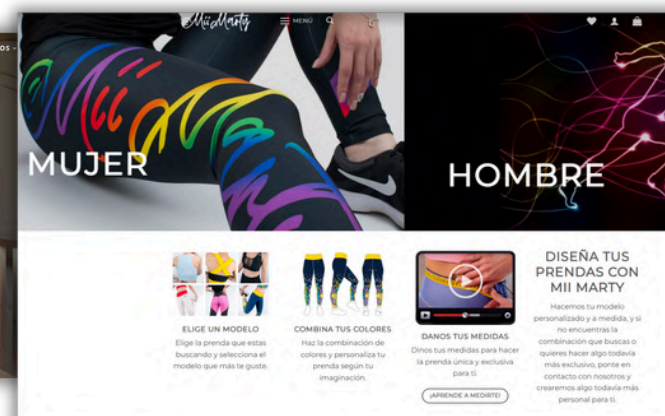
OS
Mii Marty
MENÚ

MUJER

HOMBRE

ELIGE UN MODELO
Elige la prenda que estas buscando y selecciona el modelo que más te guste.

COMBINA TUS COLORES
Haz la combinación de colores y personaliza tu prenda según tu imaginación.

DANOS TUS MEDIDAS
Dinos tus medidas para hacer la prenda única y exclusiva para ti.

¡APRENDE A MEDIRTE!

DISEÑA TUS PRENDAS CON MII MARTY
Hacemos tu modelo personalizado y a medida, y si no encuentras la combinación que buscas o quieres hacer algo todavía más exclusivo, ponte en contacto con nosotros y crearemos algo todavía más personal para ti.